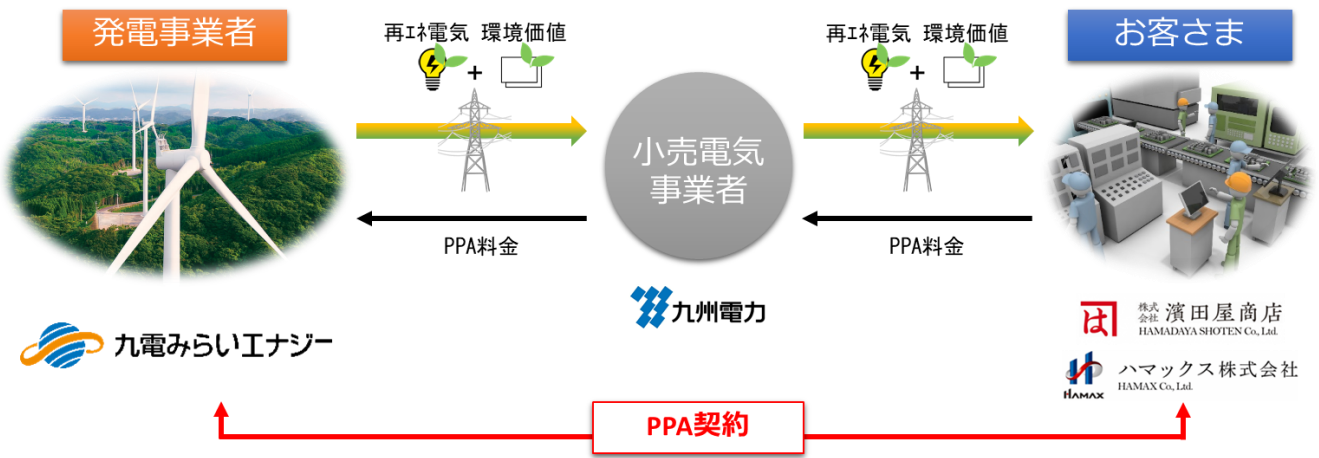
発電事業者

再ｴﾈ電気 環境価値
+

小売電気事業者

再ｴﾈ電気 環境価値
+

お客さま

PPA料金

PPA料金

九州電力

九電みらいエナジー

は 株式会社 濱田屋商店 HAMADAYA SHOTEN Co., Ltd.

HAMAX ハマックス株式会社 HAMAX Co., Ltd.

PPA契約